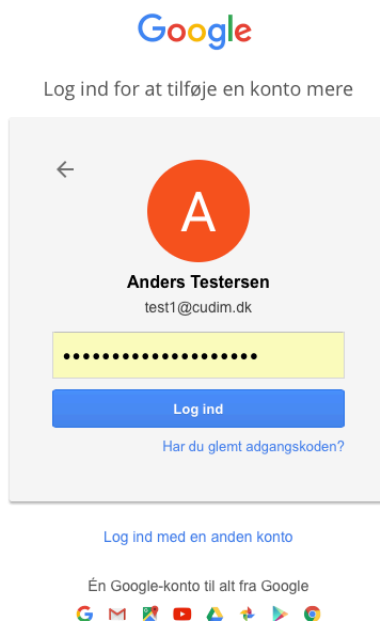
Google

Log ind for at tilføje en konto mere

A

Anders Testersen

test1@cudim.dk

•••••••••••••••••••

Log ind

Har du glemt adgangskoden?

Log ind med en anden konto

Én Google-konto til alt fra Google